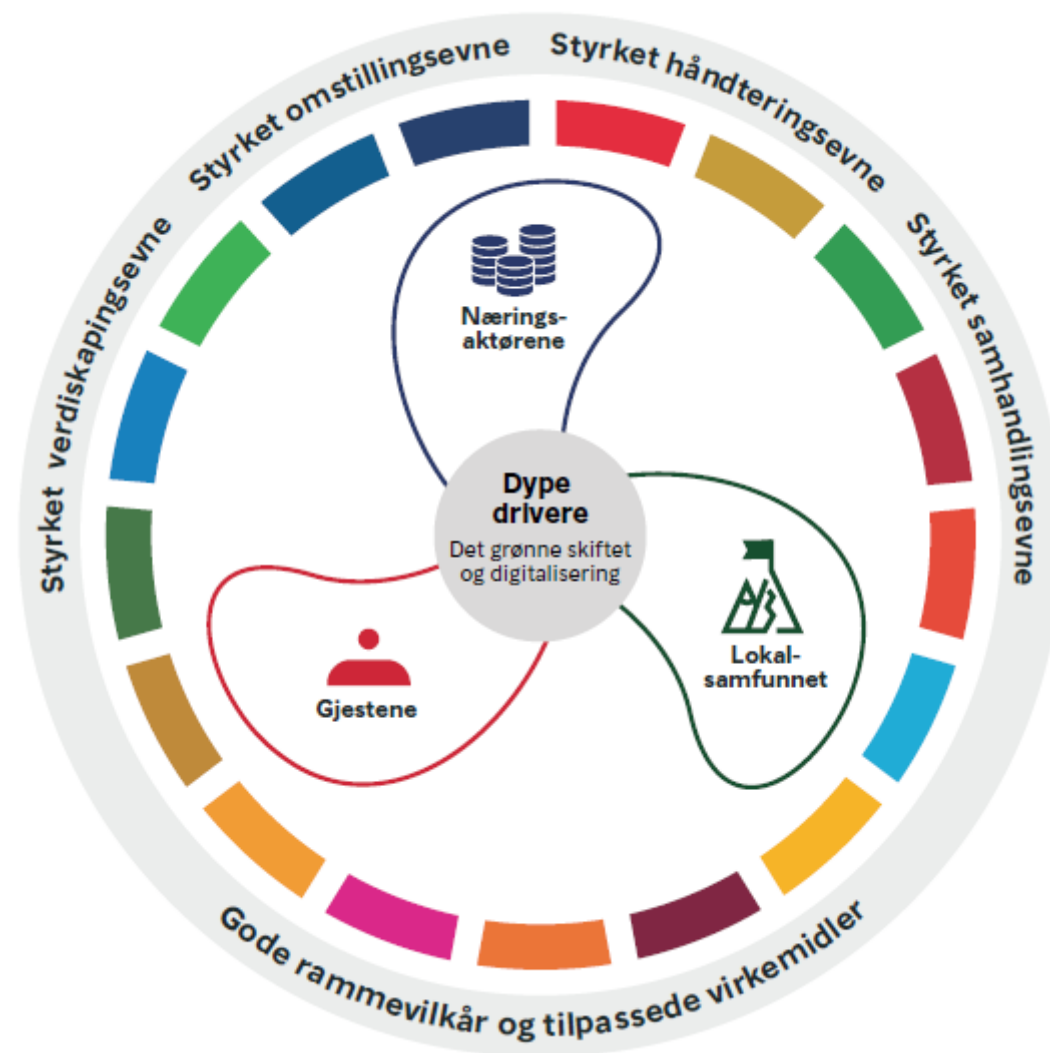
Styrket omstillingsevne

Styrket håndteringsevne

Styrket samhandlingsevne

Styrket verdiskapingsevne

Gode rammevilkår og tilpassede virkemidler

Nærings-aktørene

Dype drivere

Det grønne skiftet og digitalisering

Gjestene

Lokal-samfunnet